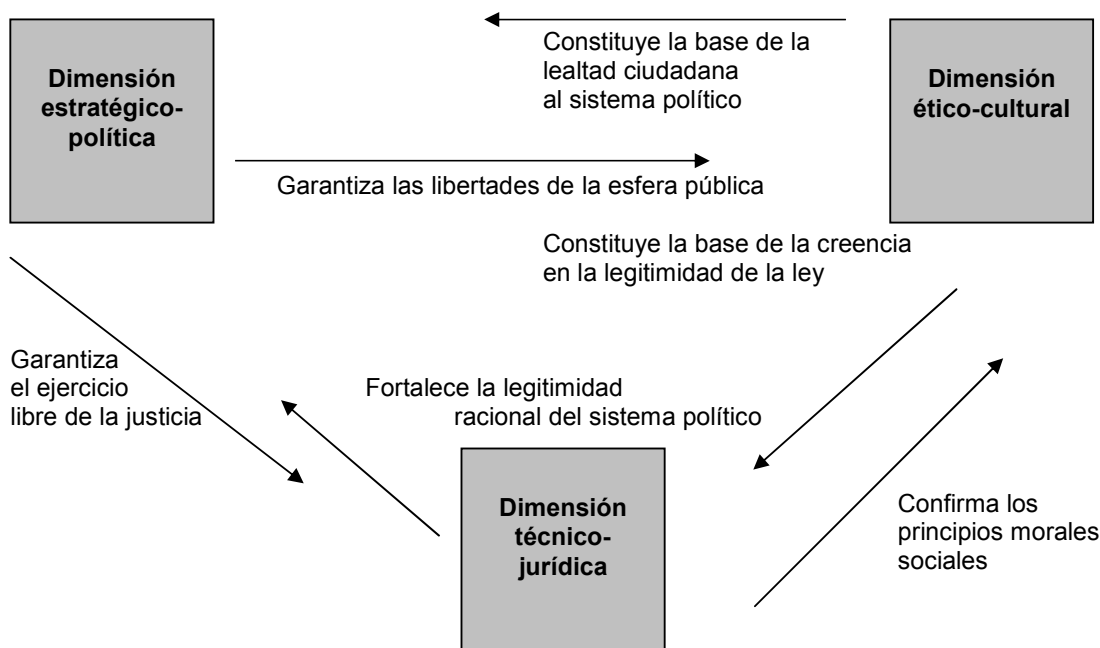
Dimensión estratégico-política

Constituye la base de la lealtad ciudadana al sistema político

Dimensión ético-cultural

Garantiza las libertades de la esfera pública

Constituye la base de la creencia en la legitimidad de la ley

Garantiza el ejercicio libre de la justicia

Fortalece la legitimidad racional del sistema político

Dimensión técnico-jurídica

Confirma los principios morales sociales